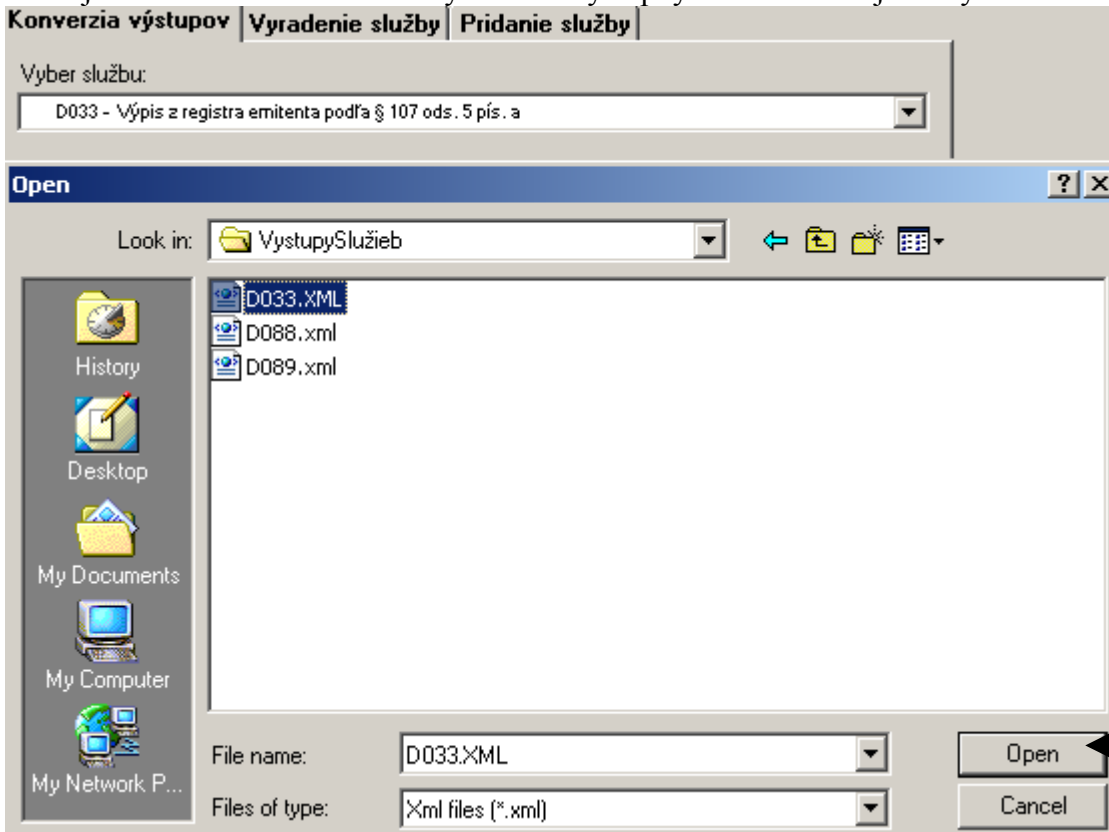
Konverzia výstupov | Vyradenie služby | Pridanie služby

Vyber službu:

D033 - Výpis z registra emitenta podľa § 107 ods. 5 pís. a

Open

?

X

Look in: VystupySlužieb

D033.XML

D088.xml

D089.xml

History

Desktop

My Documents

My Computer

My Network P...

File name: D033.XML

Files of type: Xml files (*.xml)

Open

Cancel